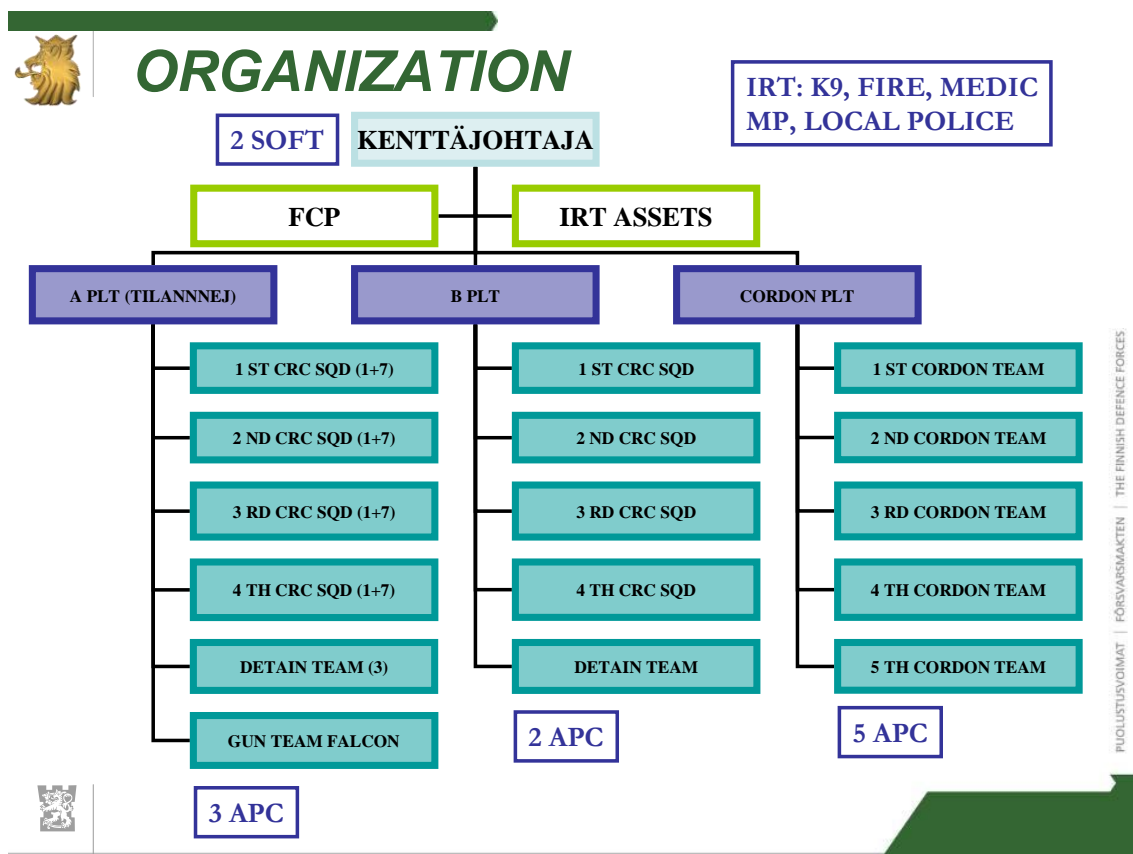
ORGANIZATION

IRT: K9, FIRE, MEDIC
MP, LOCAL POLICE

2 SOFT

KENTTÄJOHTAJA

FCP

IRT ASSETS

A PLT (TILANNNEJ)

1 ST CRC SQD (1+7)

2 ND CRC SQD (1+7)

3 RD CRC SQD (1+7)

4 TH CRC SQD (1+7)

DETAIN TEAM (3)

GUN TEAM FALCON

3 APC

B PLT

1 ST CRC SQD

2 ND CRC SQD

3 RD CRC SQD

4 TH CRC SQD

DETAIN TEAM

2 APC

CORDON PLT

1 ST CORDON TEAM

2 ND CORDON TEAM

3 RD CORDON TEAM

4 TH CORDON TEAM

5 TH CORDON TEAM

5 APC

PUOLUSTUSVOIMAT | FÖRSVARSMAKTEN | THE FINNISH DEFENCE FORCES